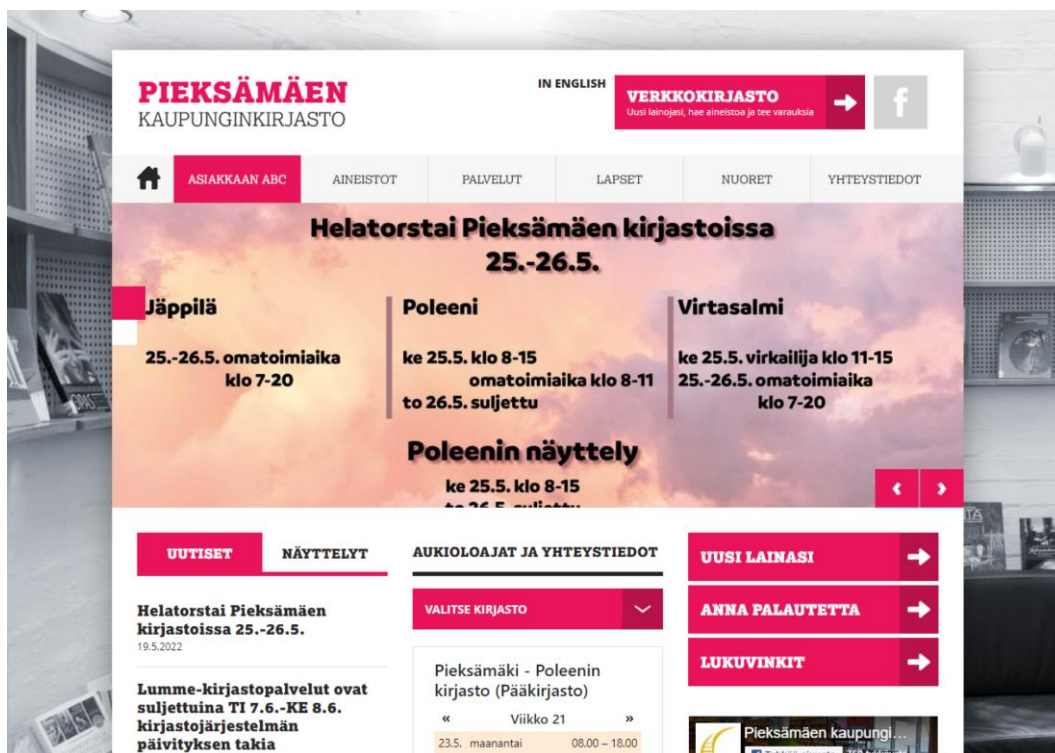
PIEKSÄMÄEN
KAUPUNGINKIRJASTO

IN ENGLISH

VERKKOKIRJASTO
Uusi lainojasi, hae aineistoa ja tee varauksia

ASIAKKAAN ABC | AINEISTOT | PALVELUT | LAPSET | NUORET | YHTEYSTIEDOT

Helatorstai Pieksämäen kirjastoissa 25.-26.5.

Jäppilä

25.-26.5. omatoimiaika klo 7-20

Poleeni

ke 25.5. klo 8-15
omatoimiaika klo 8-11
to 26.5. suljettu

Virtasalmi

ke 25.5. virkailija klo 11-15
25.-26.5. omatoimiaika klo 7-20

Poleenin näyttely

ke 25.5. klo 8-15
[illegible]

UUTISET | NÄYTTELYT

Helatorstai Pieksämäen kirjastoissa 25.-26.5.
19.5.2022

Lumme-kirjastopalvelut ovat suljettuina TI 7.6.-KE 8.6. kirjastojärjestelmän päivityksen takia

AUKIOLOAJAT JA YHTEYSTIEDOT

VALITSE KIRJASTO

Pieksämäki - Poleenin kirjasto (Pääkirjasto)

«
Viikko 21
»

23.5. maanantai 08.00 – 18.00

UUSI LAINASI

ANNA PALAUTETTA

LUKUVINKIT

Pieksämäen kaupungi...